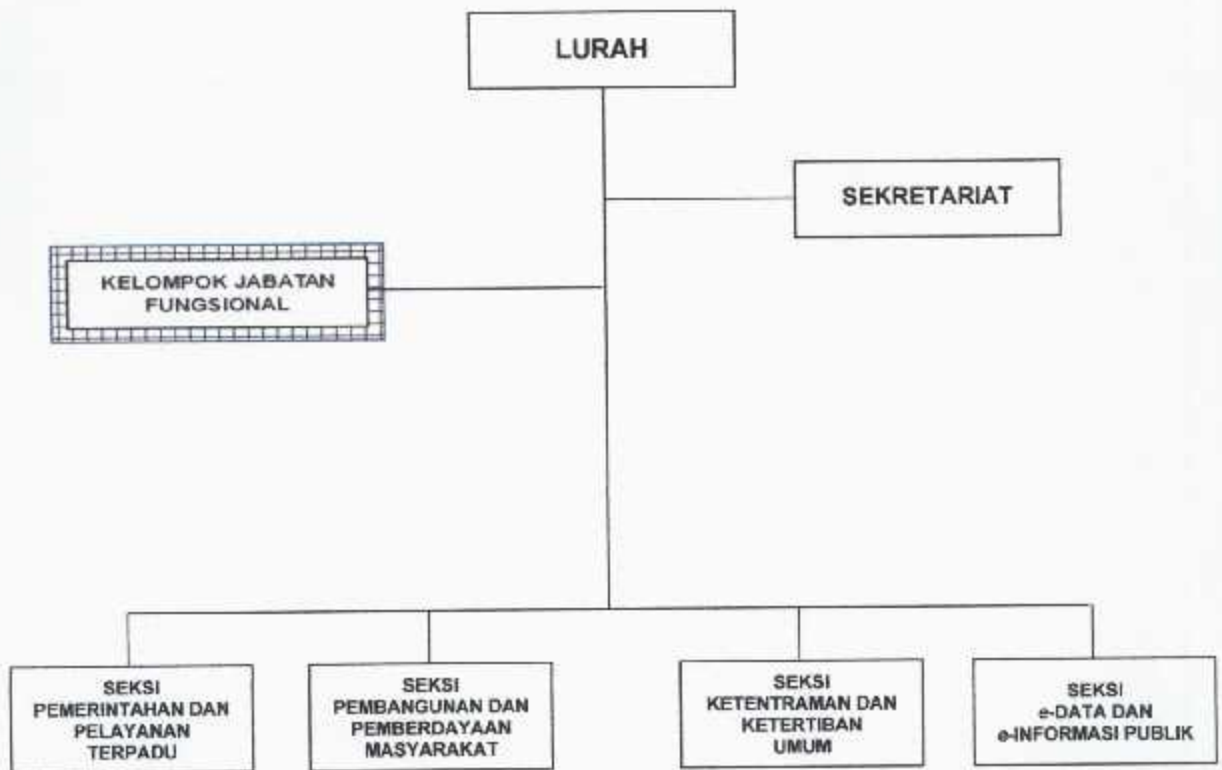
LURAH

SEKRETARIAT

KELOMPOK JABATAN FUNGSIONAL

SEKSI PEMERINTAHAN DAN PELAYANAN TERPADU

SEKSI PEMBANGUNAN DAN PEMBERDAYAAN MASYARAKAT

SEKSI KETENTRAMAN DAN KETERTIBAN UMUM

SEKSI e-DATA DAN e-INFORMASI PUBLIK